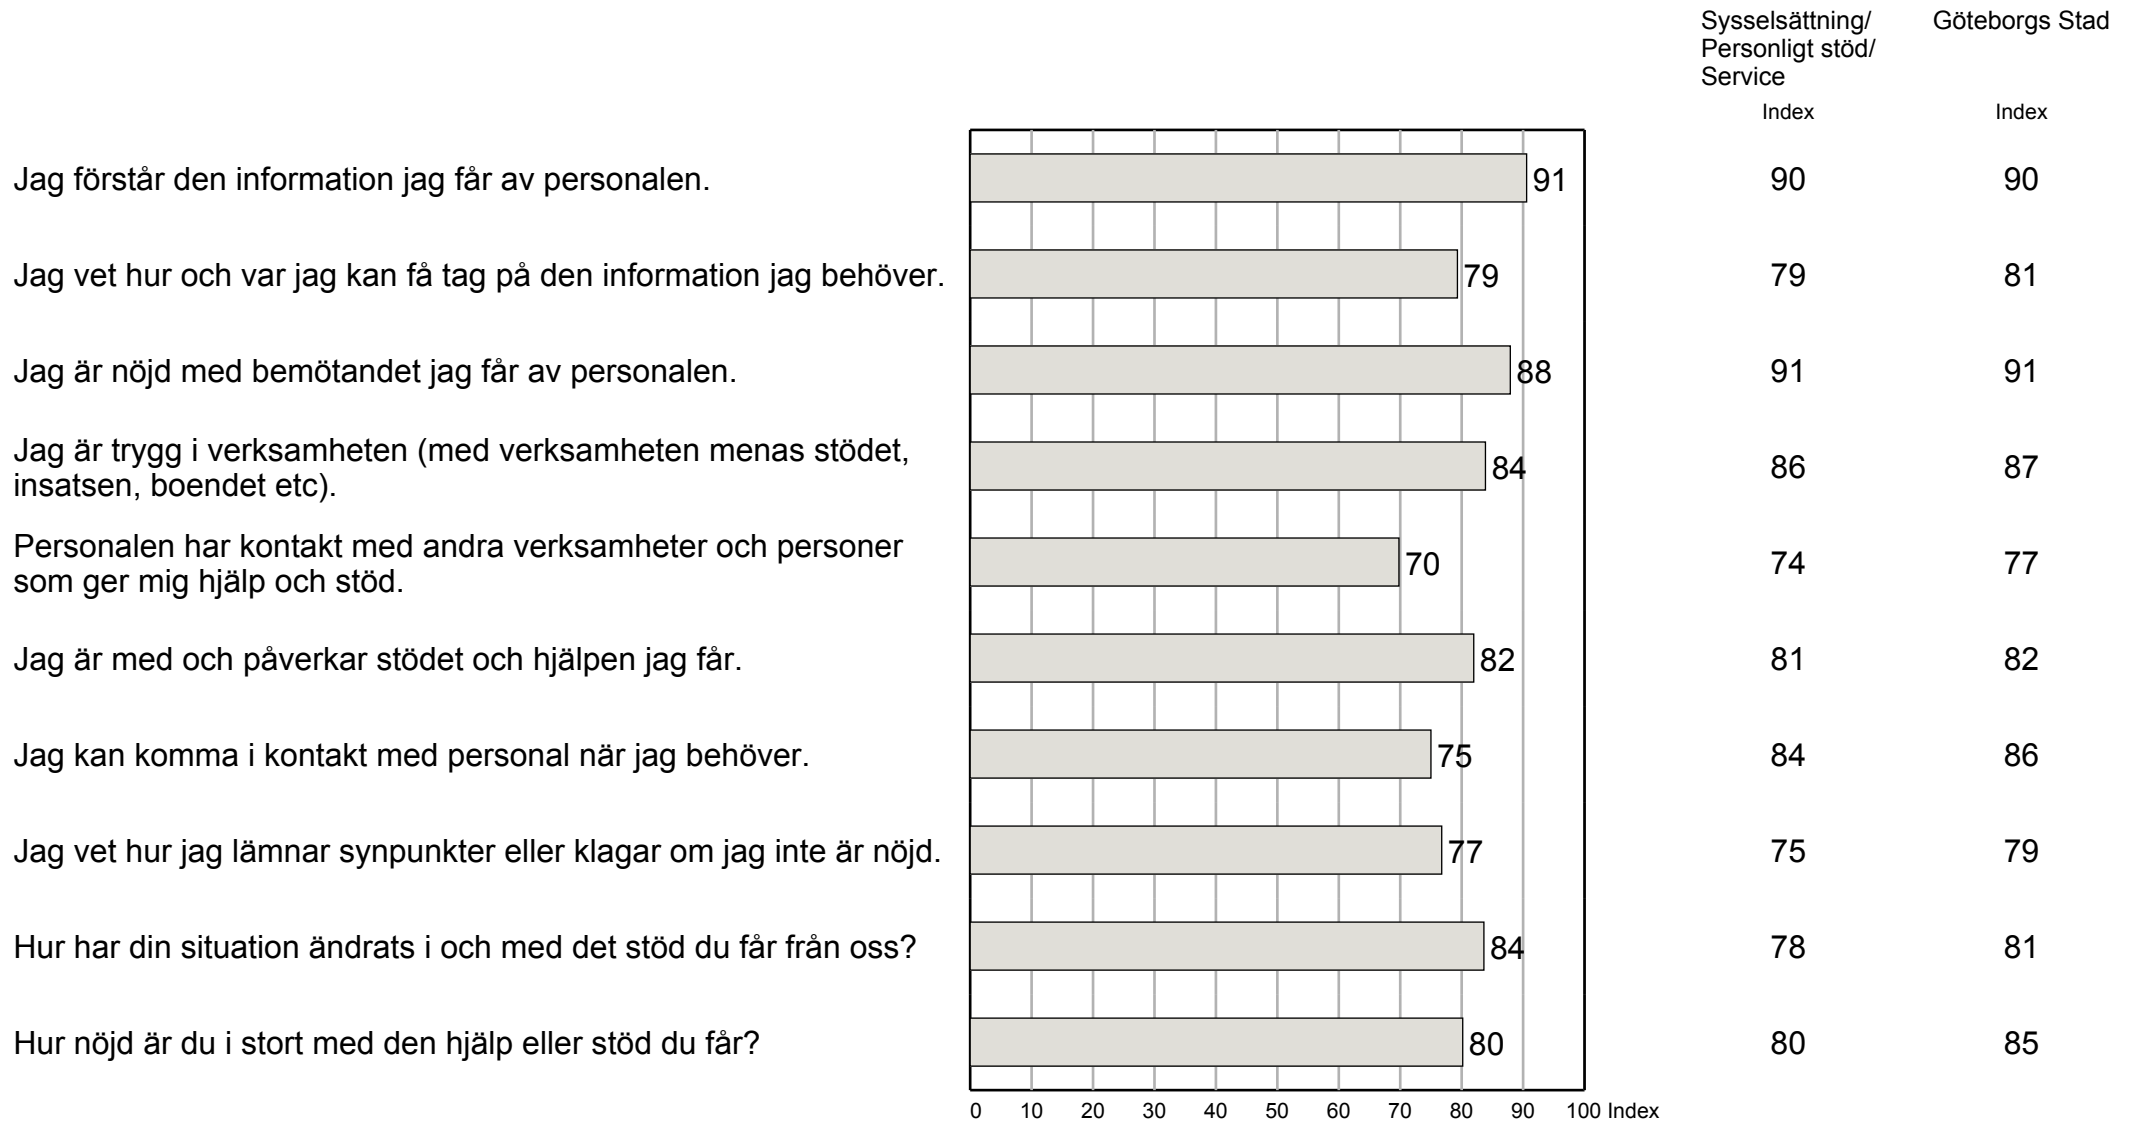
| | | Sysselsättning/ Personligt stöd/ Service Index | Göteborgs Stad Index |
|---|---|---|---|
| Jag förstår den information jag får av personalen. | 91 | 90 | 90 |
| Jag vet hur och var jag kan få tag på den information jag behöver. | 79 | 79 | 81 |
| Jag är nöjd med bemötandet jag får av personalen. | 88 | 91 | 91 |
| Jag är trygg i verksamheten (med verksamheten menas stödet, insatsen, boendet etc). | 84 | 86 | 87 |
| Personalen har kontakt med andra verksamheter och personer som ger mig hjälp och stöd. | 70 | 74 | 77 |
| Jag är med och påverkar stödet och hjälpen jag får. | 82 | 81 | 82 |
| Jag kan komma i kontakt med personal när jag behöver. | 75 | 84 | 86 |
| Jag vet hur jag lämnar synpunkter eller klagar om jag inte är nöjd. | 77 | 75 | 79 |
| Hur har din situation ändrats i och med det stöd du får från oss? | 84 | 78 | 81 |
| Hur nöjd är du i stort med den hjälp eller stöd du får? | 80 | 80 | 85 |

0 10 20 30 40 50 60 70 80 90 100 Index